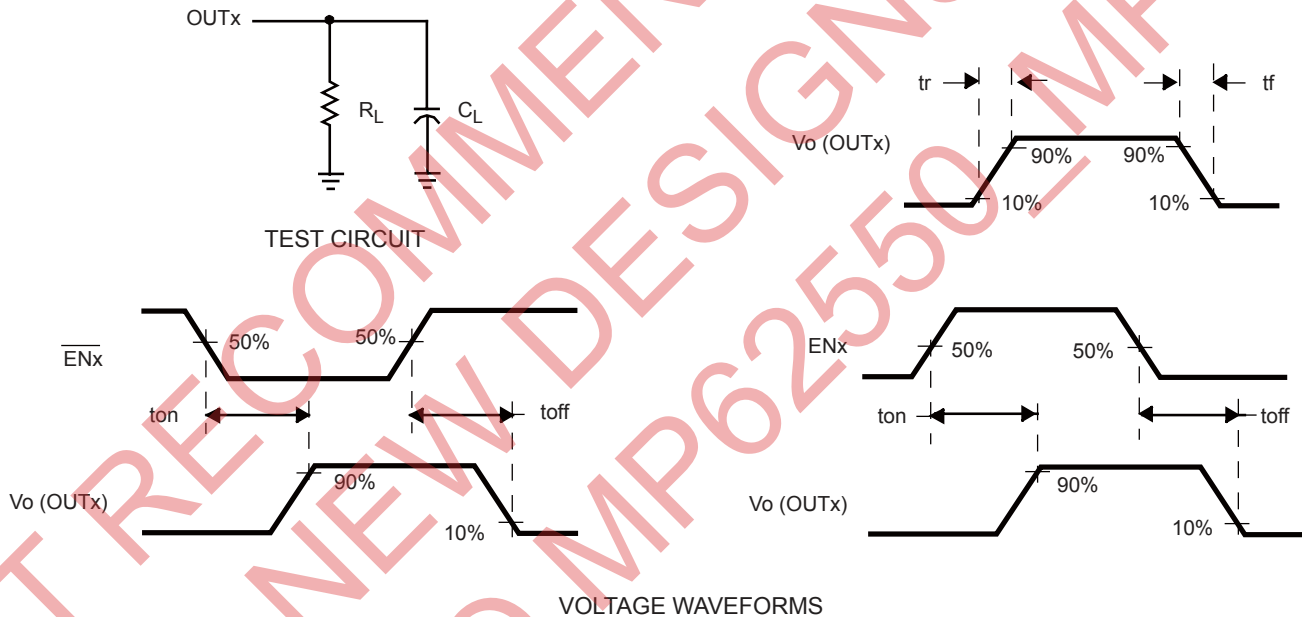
OUTx

$R_L$

$C_L$

TEST CIRCUIT

tr

tf

Vo (OUTx)

90%

90%

10%

10%

$\overline{ENx}$

50%

50%

ton

toff

Vo (OUTx)

90%

10%

ENx

50%

50%

ton

toff

Vo (OUTx)

90%

10%

VOLTAGE WAVEFORMS

T RECOMMENDED FOR NEW DESIGNS — MP62550 — MP